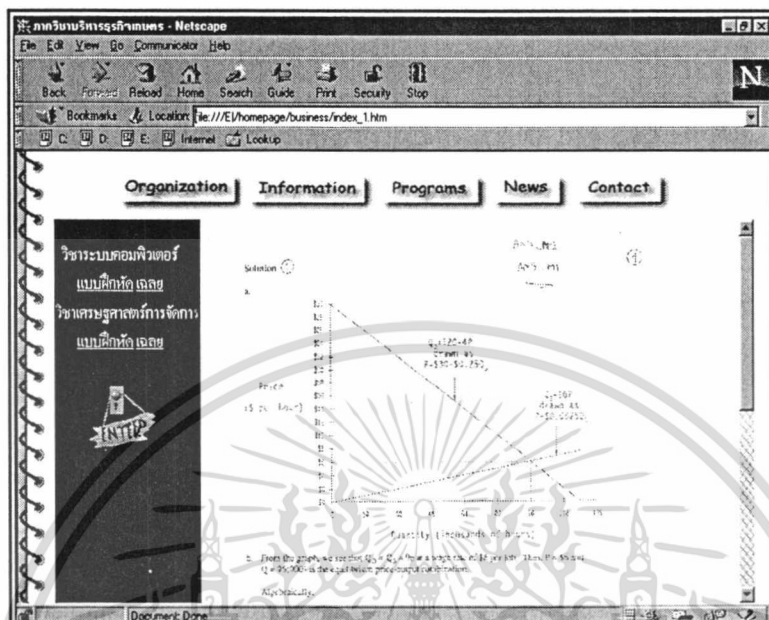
ภาควิชาบริหารธุรกิจเกษตร - Netscape

File Edit View Go Communicator Help

Back Forward Reload Home Search Guide Print Security Stop

Bookmarks Location: file:///E|/homepage/business/index_1.htm

C: D: E: Internet Lookup

Organization Information Programs News Contact

วิชาระบบคอมพิวเตอร์
แบบฝึกหัด เฉลย
วิชาเศรษฐศาสตร์การจัดการ
แบบฝึกหัด เฉลย

INTER

Solution 1

a.

Price

$Q_d=120-4P$ drawn as $P=\$30-\$0.25Q_d$

$Q_s=16P$ drawn as $P=\$0.0625Q_s$

Quantity (thousands of bears)

b. From the graph we see that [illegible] $= \$6$ and $Q = 96{,}000$ is the equilibrium price-output combination.

Algebraically,

Document: Done